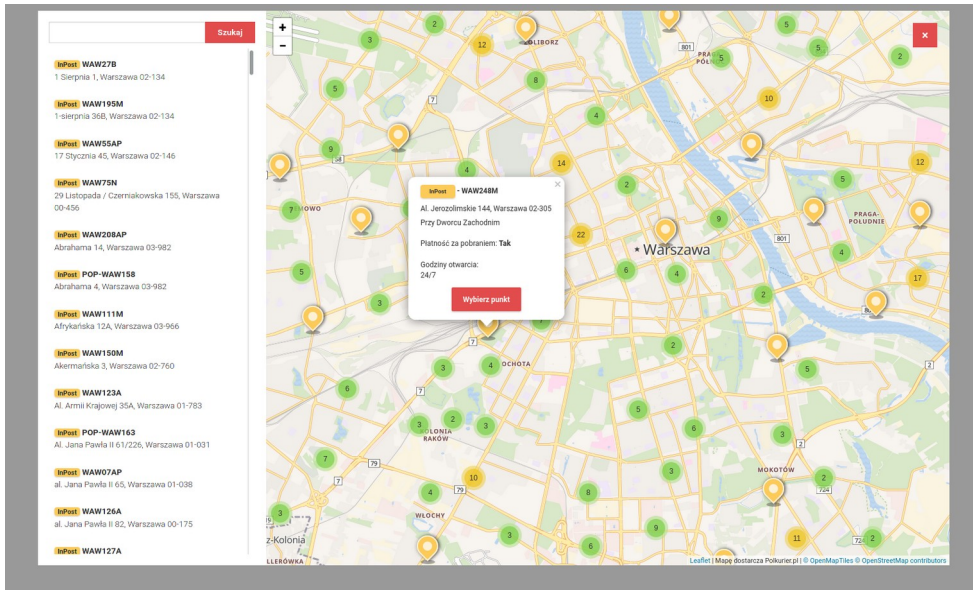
Szukaj

InPost WAW27B
1 Sierpnia 1, Warszawa 02-134

InPost WAW195M
1-sierpnia 36B, Warszawa 02-134

InPost WAW55AP
17 Stycznia 45, Warszawa 02-146

InPost WAW75N
29 Listopada / Czerniakowska 155, Warszawa 00-456

InPost WAW208AP
Abrahama 14, Warszawa 03-982

InPost POP-WAW158
Abrahama 4, Warszawa 03-982

InPost WAW111M
Afrykańska 12A, Warszawa 03-966

InPost WAW150M
Akermańska 3, Warszawa 02-760

InPost WAW123A
Al. Armii Krajowej 35A, Warszawa 01-783

InPost POP-WAW163
Al. Jana Pawła II 61/226, Warszawa 01-031

InPost WAW07AP
al. Jana Pawła II 65, Warszawa 01-038

InPost WAW126A
al. Jana Pawła II 82, Warszawa 00-175

InPost WAW127A

+
−
×

InPost - WAW248M
Al. Jerozolimskie 144, Warszawa 02-305
Przy Dworcu Zachodnim
Płatność za pobraniem: Tak
Godziny otwarcia:
24/7
Wybierz punkt

Warszawa
ŻOLIBORZ
PRAGA-PÓŁNOC
PRAGA-POŁUDNIE
OCHOTA
MOKOTÓW
WŁOCHY
KOLONIA RAKÓW
z-Kolonia
LLERÓWKA
OWO
801
7
8
79
724
2
12 8 5 5 2 3 2 12 10 5 9 4 14 4 12 5 7 2 9 22 6 4 4 2 17 5 3 2 3 4 2 3 6 3 2 5 5 6 3 7 10 3 4 8 3 9 2 3 6 11 2

Leaflet | Mapę dostarcza Polkurier.pl | © OpenMapTiles © OpenStreetMap contributors